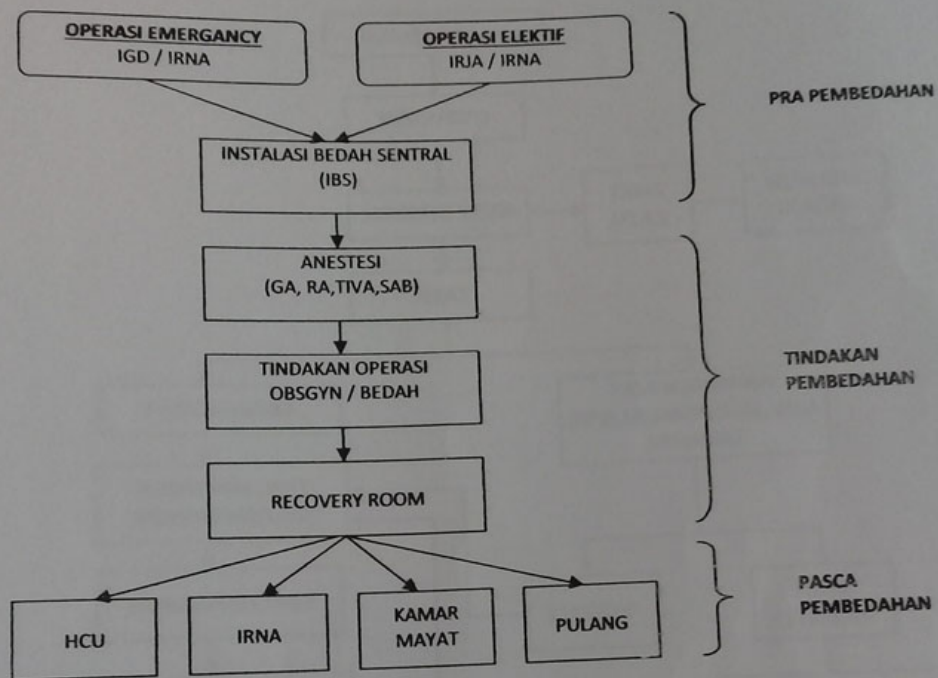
OPERASI EMERGANCY
IGD / IRNA

OPERASI ELEKTIF
IRJA / IRNA

PRA PEMBEDAHAN

INSTALASI BEDAH SENTRAL
(IBS)

ANESTESI
(GA, RA,TIVA,SAB)

TINDAKAN OPERASI
OBSGYN / BEDAH

TINDAKAN PEMBEDAHAN

RECOVERY ROOM

HCU

IRNA

KAMAR MAYAT

PULANG

PASCA PEMBEDAHAN